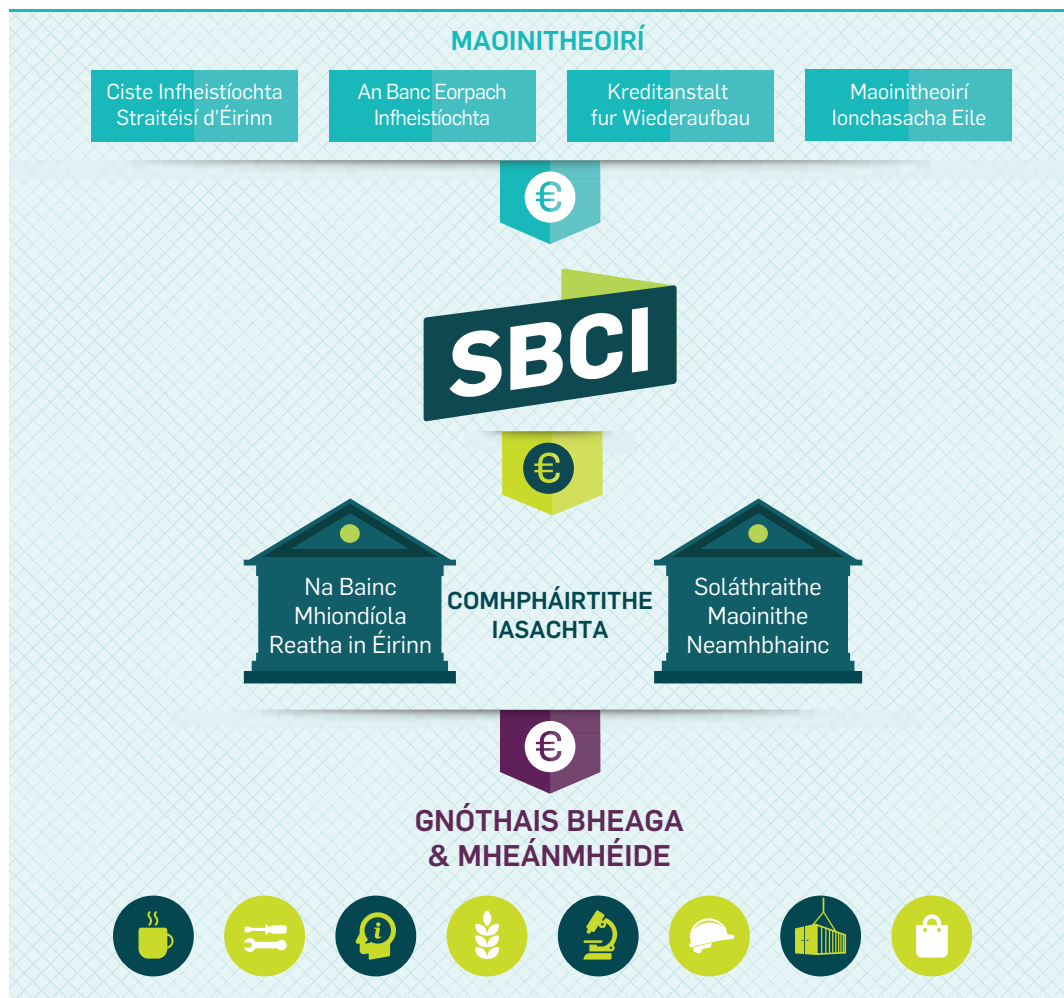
MAOINITHEOIRÍ

Ciste Infheistíochta Straitéisí d'Éirinn

An Banc Eorpach Infheistíochta

Kreditanstalt fur Wiederaufbau

Maoinitheoirí Ionchasacha Eile

€

SBCI

€

Na Bainc Mhiondíola Reatha in Éirinn

COMHPHÁIRTITHE IASACHTA

Soláthraithe Maoinithe Neamhbhainc

€

GNÓTHAIS BHEAGA & MHEÁNMHÉIDE